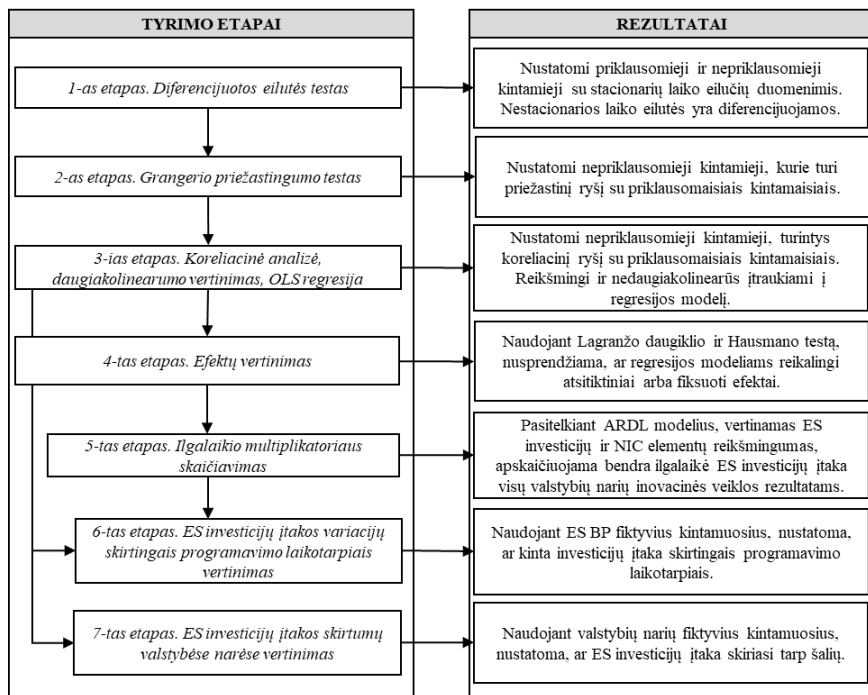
TYRIMO ETAPAI

1-as etapas. Diferencijuotos eilutės testas

2-as etapas. Grangerio priežastingumo testas

3-ias etapas. Koreliacinė analizė, daugiakolinearumo vertinimas, OLS regresija

4-tas etapas. Efektų vertinimas

5-tas etapas. Ilgalaikio multiplikatoriaus skaičiavimas

6-tas etapas. ES investicijų įtakos variacijų skirtingais programavimo laikotarpiais vertinimas

7-tas etapas. ES investicijų įtakos skirtumų valstybėse narėse vertinimas

REZULTATAI

Nustatomi priklausomieji ir nepriklausomieji kintamieji su stacionarių laiko eilučių duomenimis. Nestacionarios laiko eilutės yra diferencijuojamos.

Nustatomi nepriklausomieji kintamieji, kurie turi priežastinį ryšį su priklausomaisiais kintamaisiais.

Nustatomi nepriklausomieji kintamieji, turintys koreliacinį ryšį su priklausomaisiais kintamaisiais. Reikšmingi ir nedaugiakolinearūs įtraukiami į regresijos modelį.

Naudojant Lagranžo daugiklio ir Hausmano testą, nusprendžiama, ar regresijos modeliams reikalingi atsitiktiniai arba fiksuoti efektai.

Pasitelkiant ARDL modelius, vertinamas ES investicijų ir NIC elementų reikšmingumas, apskaičiuojama bendra ilgalaikė ES investicijų įtaka visų valstybių narių inovacinės veiklos rezultatams.

Naudojant ES BP fiktyvius kintamuosius, nustatoma, ar kinta investicijų įtaka skirtingais programavimo laikotarpiais.

Naudojant valstybių narių fiktyvius kintamuosius, nustatoma, ar ES investicijų įtaka skiriasi tarp šalių.